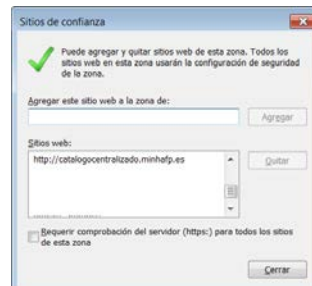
Sitios de confianza

Puede agregar y quitar sitios web de esta zona. Todos los sitios web en esta zona usarán la configuración de seguridad de la zona.

Agregar este sitio web a la zona de:

Agregar

Sitios web:

http://catalogocentralizado.minhafp.es

Quitar

Requerir comprobación del servidor (https:) para todos los sitios de esta zona

Cerrar